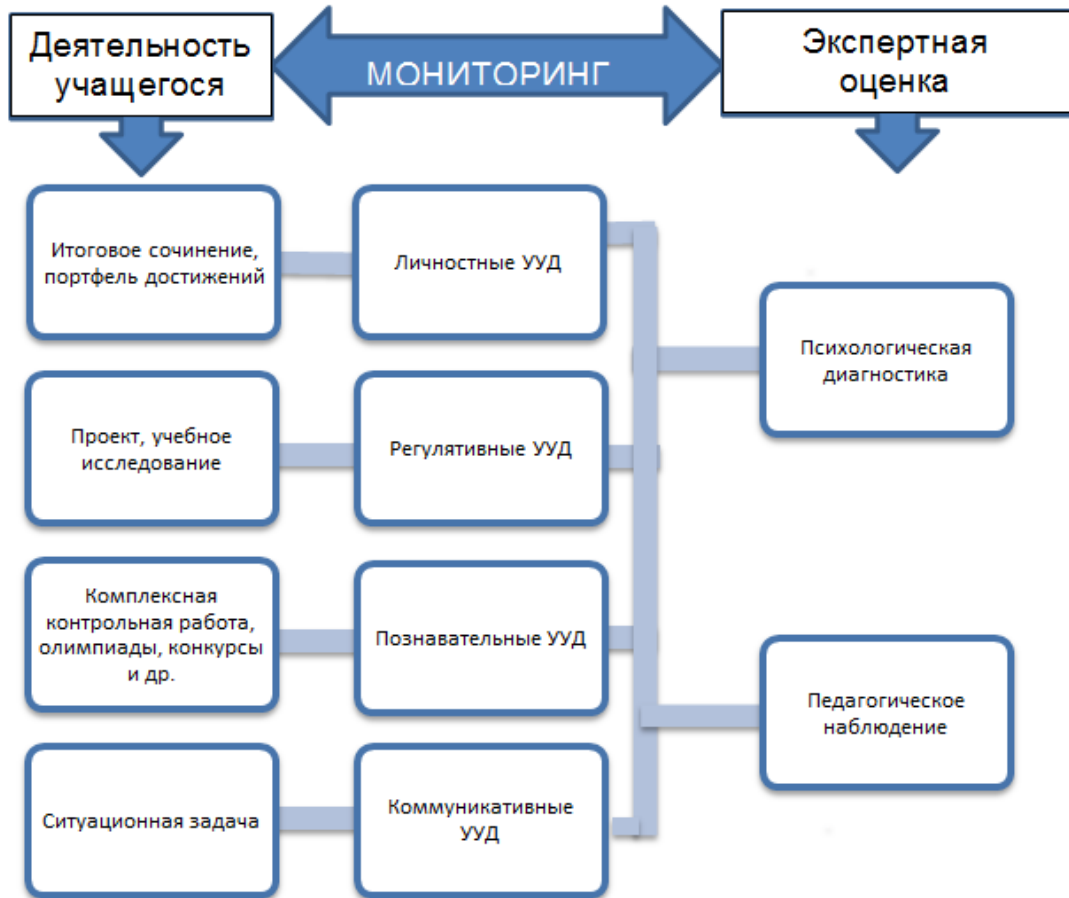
Деятельность учащегося

МОНИТОРИНГ

Экспертная оценка

Итоговое сочинение, портфель достижений

Личностные УУД

Психологическая диагностика

Проект, учебное исследование

Регулятивные УУД

Комплексная контрольная работа, олимпиады, конкурсы и др.

Познавательные УУД

Педагогическое наблюдение

Ситуационная задача

Коммуникативные УУД